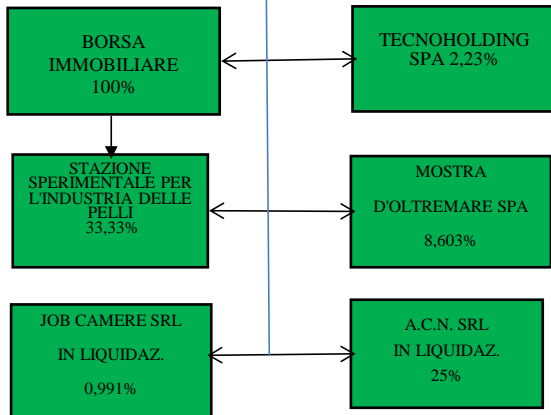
BORSA IMMOBILIARE 100%

TECNOHOLDING SPA 2,23%

STAZIONE SPERIMENTALE PER L'INDUSTRIA DELLE PELLI 33,33%

MOSTRA

D'OLTREMARE SPA

8,603%

JOB CAMERE SRL

IN LIQUIDAZ.

0,991%

A.C.N. SRL

IN LIQUIDAZ.

25%